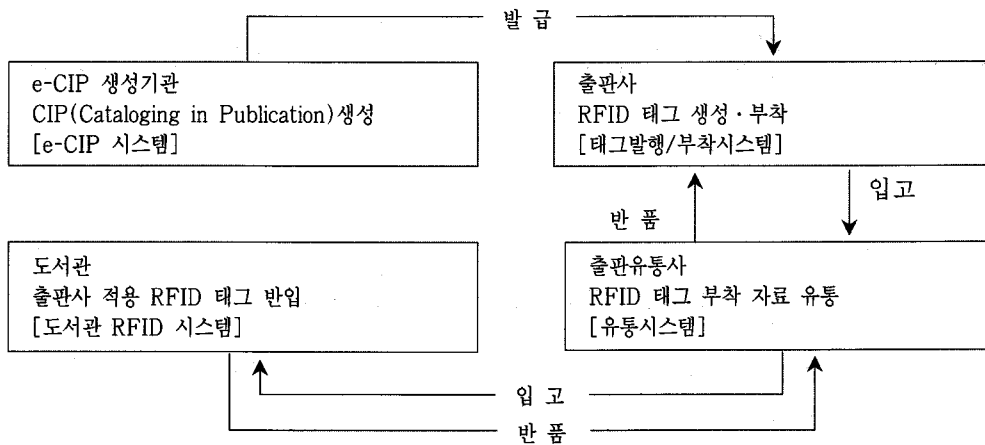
발 급

e-CIP 생성기관
CIP(Cataloging in Publication)생성
[e-CIP 시스템]

출판사
RFID 태그 생성·부착
[태그발행/부착시스템]

입고

반 품

도서관
출판사 적용 RFID 태그 반입
[도서관 RFID 시스템]

출판유통사
RFID 태그 부착 자료 유통
[유통시스템]

입 고

반 품